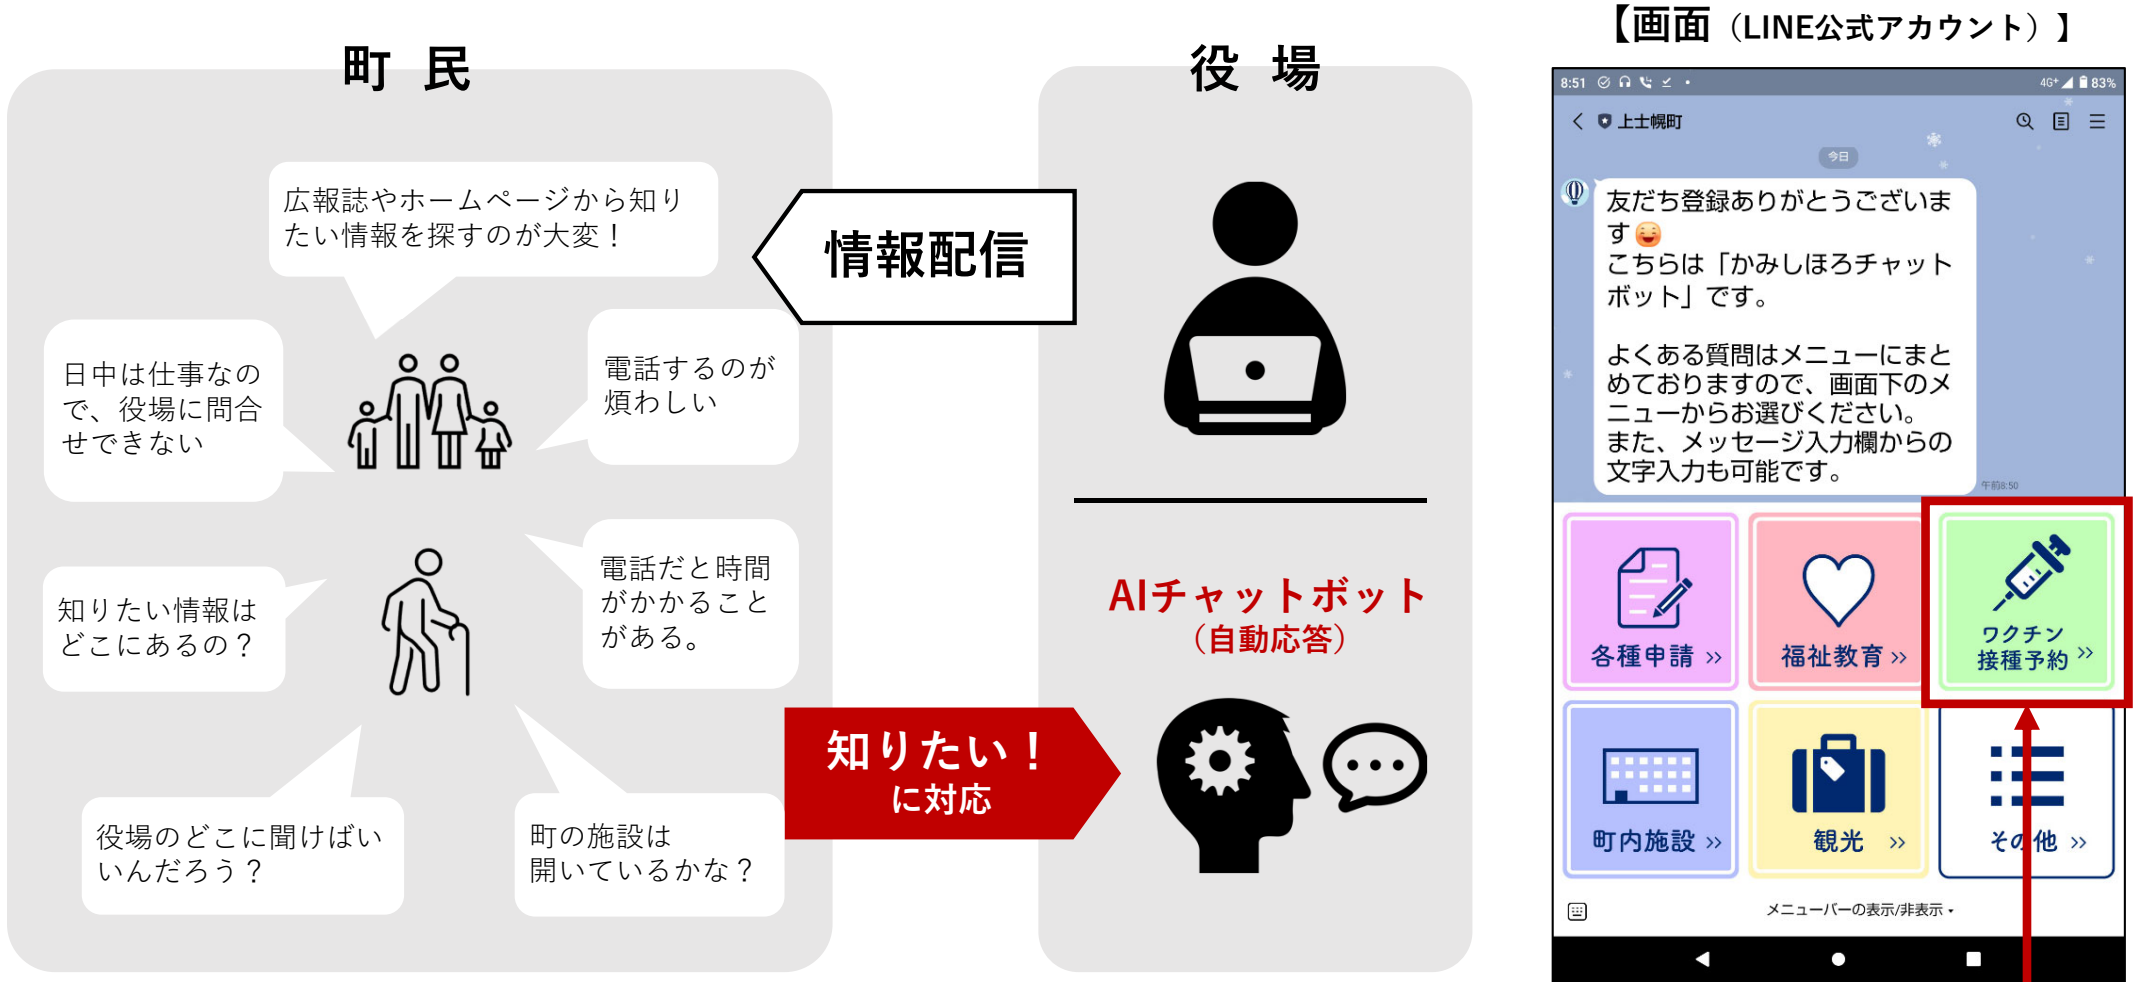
町 民

広報誌やホームページから知りたい情報を探すのが大変！

日中は仕事なので、役場に問合せできない

電話するのが煩わしい

知りたい情報はどこにあるの？

電話だと時間がかかることがある。

役場のどこに聞けばいいんだろう？

町の施設は開いているかな？

役 場

情報配信

AIチャットボット（自動応答）

知りたい！に対応

【画面（LINE公式アカウント）】

8:51 4G+ 83%

上士幌町

今日

友だち登録ありがとうございます
こちらは「かみしほろチャットボット」です。

よくある質問はメニューにまとめておりますので、画面下のメニューからお選びください。
また、メッセージ入力欄からの文字入力も可能です。

午前8:50

各種申請 »

福祉教育 »

ワクチン接種予約 »

町内施設 »

観光 »

その他 »

メニューバーの表示/非表示 ▾